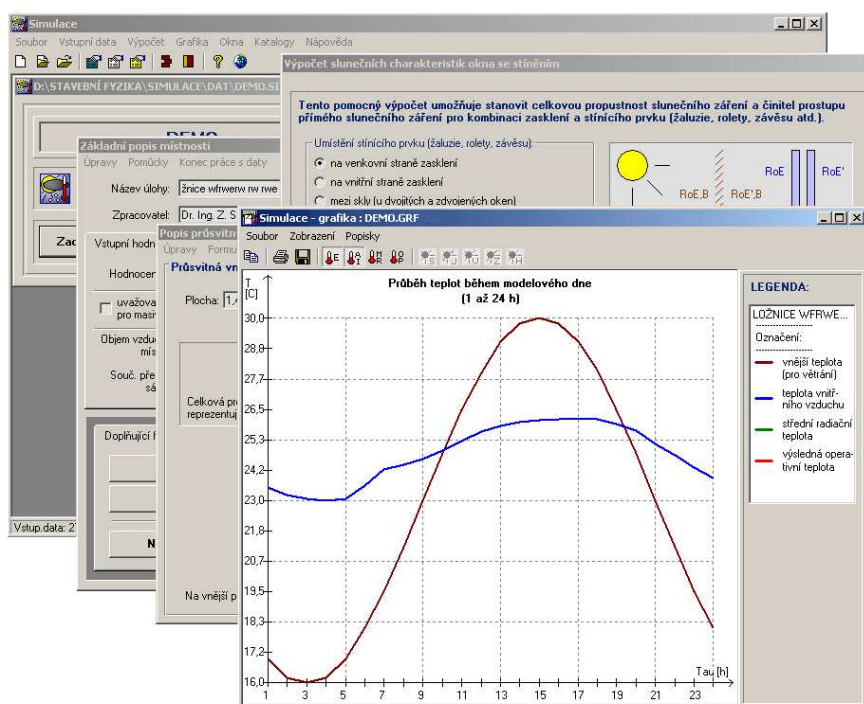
Simulace

Soubor Vstupní data Výpočet Grafika Okna Katalogy Nápověda

D:\STAVEBNÍ FYZIKA\SIMULACE\DAT\DEMO.S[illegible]

DEMO

Základní popis místnosti

Úpravy Pomůcky Konec práce s daty

Název úlohy: žnice wfrwerw rw rwe

Zpracovatel: Dr. Ing. Z. S

Zač

Vstupní hodn

Hodnocer

uvažova pro masr

Objem vzdu mís

Souč. pře sá

Doplňující f

N

Vstup.data: 2

Popis průsvitn

Úpravy Formu

Průsvitná vn

Plocha: 1,

Celková pr reprezentuj

Na vnější p

Výpočet slunečních charakteristik okna se stíněním

Tento pomocný výpočet umožňuje stanovit celkovou propustnost slunečního záření a činitel prostupu přímého slunečního záření pro kombinaci zasklení a stínícího prvku (žaluzie, rolety, závěsu atd.).

Umístění stínícího prvku (žaluzie, rolety, závěsu):

na venkovní straně zasklení

na vnitřní straně zasklení

mezi skly (u dvojitých a zdvojených oken)

RoE,B RoE',B RoE RoE'

Simulace - grafika : DEMO.GRF

Soubor Zobrazení Popisky

Průběh teplot během modelového dne
(1 až 24 h)

T [C]

30,0
28,8
27,7
26,5
25,3
24,2
23,0
21,8
20,7
19,5
18,3
17,2
16,0

Tau [h]

1 3 5 7 9 11 13 15 17 19 21 23

LEGENDA:

LOŽNICE WFRWE...

Označení:

vnější teplota (pro větrání)

teplota vnitřního vzduchu

střední radiační teplota

výsledná operativní teplota